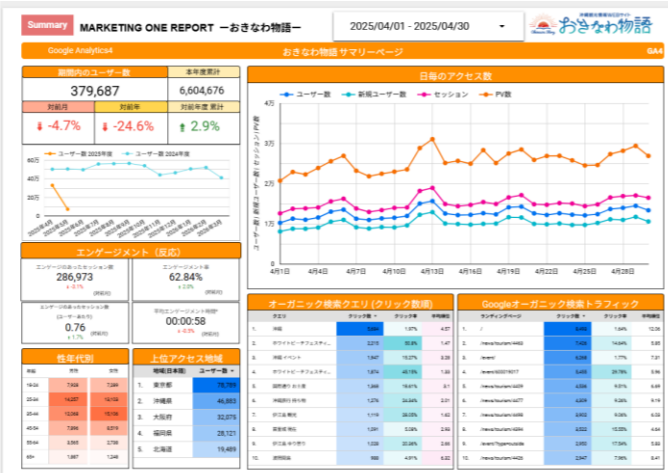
Summary MARKETING ONE REPORT ーおきなわ物語ー
2025/04/01 - 2025/04/30
おきなわ物語

Google Analytics4
おきなわ物語 サマリーページ
GA4

期間内のユーザー数
379,687
本年度累計
6,604,676
対前月
-4.7%
対前年
-24.6%
対前年度 累計
2.9%

ユーザー数 2025年度
ユーザー数 2024年度
60万
40万
20万
0

エンゲージメント（反応）
エンゲージのあったセッション数
286,973
エンゲージメント率
62.84%
エンゲージのあったセッション数（ユーザーあたり）
0.76
平均エンゲージメント時間
00:00:58

性年代別
| | | |
|---|---|---|
| 18-24 | 7,909 | 28,759 |
| 25-34 | | |
| 35-44 | | |
| 45-54 | | |
| 55-64 | | |
| 65+ | 1,867 | 1,134 |

上位アクセス地域
| | 地域(日本語) | ユーザー数 |
|---|---|---|
| 1. | 東京都 | 78,799 |
| 2. | 沖縄県 | 46,883 |
| 3. | 大阪府 | 32,070 |
| 4. | 福岡県 | 28,121 |
| 5. | 北海道 | 19,469 |

日毎のアクセス数
ユーザー数 新規ユーザー数 セッション PV数
4万
3.5万
3万
2.5万
2万
1.5万
1万
5000
0
4月1日 4月4日 4月7日 4月10日 4月13日 4月16日 4月19日 4月22日 4月25日 4月28日

オーガニック検索クエリ（クリック数順）
| | クエリ | クリック数 | クリック率 | 平均掲載 |
|---|---|---|---|---|
| 1. | 沖縄 | | | |
| 2. | ホワイトビーチフェスティバル | | | |
| 3. | 沖縄 イベント | | | |
| 4. | ホワイトビーチフェスティバル | | | |
| 5. | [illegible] | | | |
| 6. | 沖縄 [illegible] | | | |
| 7. | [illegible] | | | |
| 8. | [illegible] | | | |
| 9. | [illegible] | | | |
| 10. | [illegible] | | | |

Googleオーガニック検索トラフィック
| | ランディングページ | クリック数 | クリック率 | 平均掲載 |
|---|---|---|---|---|
| 1. | / | | | |
| 2. | /news/tourism/4463 | | | |
| 3. | /event/ | | | |
| 4. | /event/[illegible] | | | |
| 5. | /news/tourism/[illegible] | | | |
| 6. | /news/tourism/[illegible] | | | |
| 7. | /news/tourism/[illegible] | | | |
| 8. | /news/tourism/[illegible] | | | |
| 9. | /event/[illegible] | | | |
| 10. | /news/tourism/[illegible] | | | |